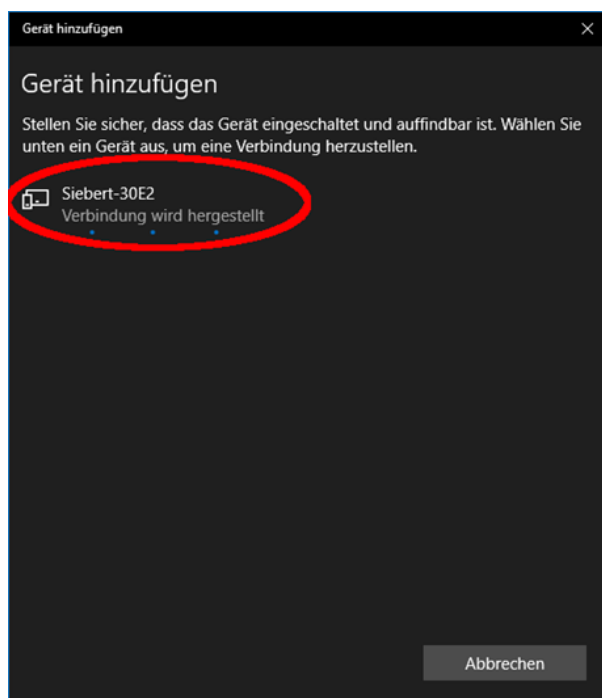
Gerät hinzufügen

Gerät hinzufügen

Stellen Sie sicher, dass das Gerät eingeschaltet und auffindbar ist. Wählen Sie unten ein Gerät aus, um eine Verbindung herzustellen.

Siebert-30E2
Verbindung wird hergestellt

Abbrechen